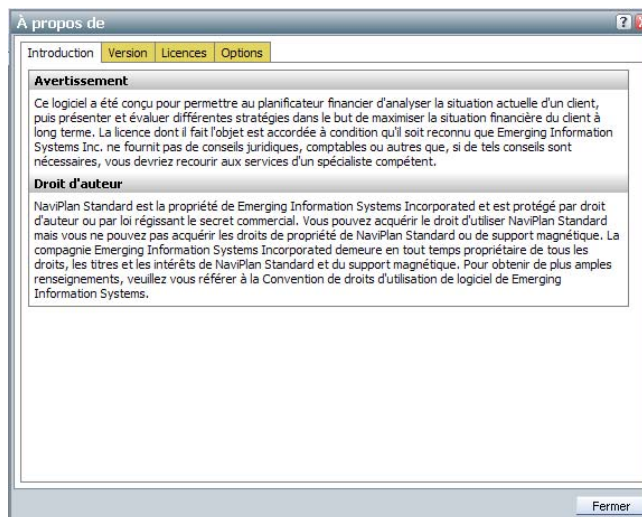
À propos de

?

Introduction | Version | Licences | Options

Avertissement

Ce logiciel a été conçu pour permettre au planificateur financier d'analyser la situation actuelle d'un client, puis présenter et évaluer différentes stratégies dans le but de maximiser la situation financière du client à long terme. La licence dont il fait l'objet est accordée à condition qu'il soit reconnu que Emerging Information Systems Inc. ne fournit pas de conseils juridiques, comptables ou autres que, si de tels conseils sont nécessaires, vous devriez recourir aux services d'un spécialiste compétent.

Droit d'auteur

NaviPlan Standard est la propriété de Emerging Information Systems Incorporated et est protégé par droit d'auteur ou par loi régissant le secret commercial. Vous pouvez acquérir le droit d'utiliser NaviPlan Standard mais vous ne pouvez pas acquérir les droits de propriété de NaviPlan Standard ou de support magnétique. La compagnie Emerging Information Systems Incorporated demeure en tout temps propriétaire de tous les droits, les titres et les intérêts de NaviPlan Standard et du support magnétique. Pour obtenir de plus amples renseignements, veuillez vous référer à la Convention de droits d'utilisation de logiciel de Emerging Information Systems.

Fermer